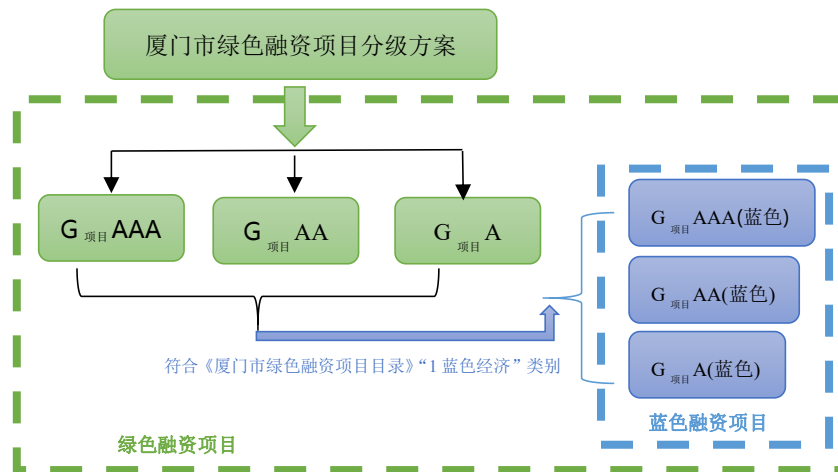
厦门市绿色融资项目分级方案

$G_{项目}$AAA

$G_{项目}$AA

$G_{项目}$A

$G_{项目}$AAA(蓝色)

$G_{项目}$AA(蓝色)

$G_{项目}$A(蓝色)

符合《厦门市绿色融资项目目录》“1 蓝色经济”类别

蓝色融资项目

绿色融资项目